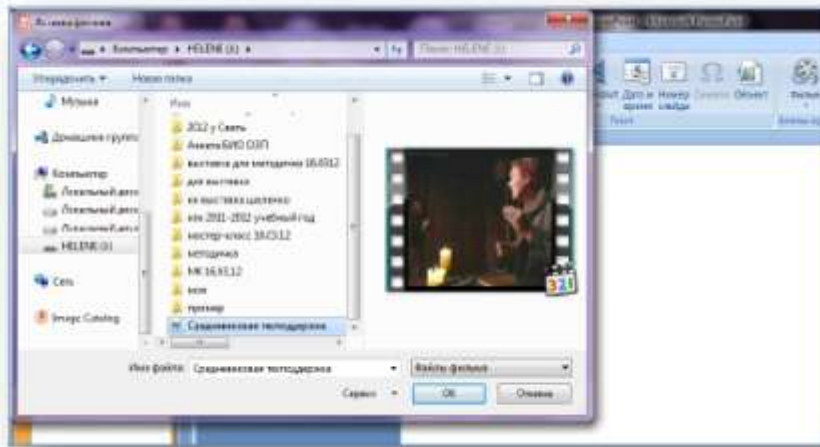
Вставка фильма

Компьютер ▸ HELENE (I:) ▸

Поиск: HELENE (I:)

Упорядочить ▾ Новая папка

Музыка

Домашняя группа

Компьютер

Локальный диск

Локальный диск

Локальный диск

HELENE (I:)

Сеть

Image Catalog

Имя

2012 у Сваль

Анкета БИО ОЗП

выставка для методички 16.03.12

для выставки

из выставки щедленко

кон 2011-2012 учебный год

мастер-класс 18.03.12

методичка

МК 16.03.12

моя

пример

Средневековая мелодрама

Имя файла: Средневековая мелодрама

Файлы фильмов

Сервис ▾

ОК

Отмена

Дата и время

Номер слайда

Символ

Объект

Фильм

Текст

Клипы мультимедиа